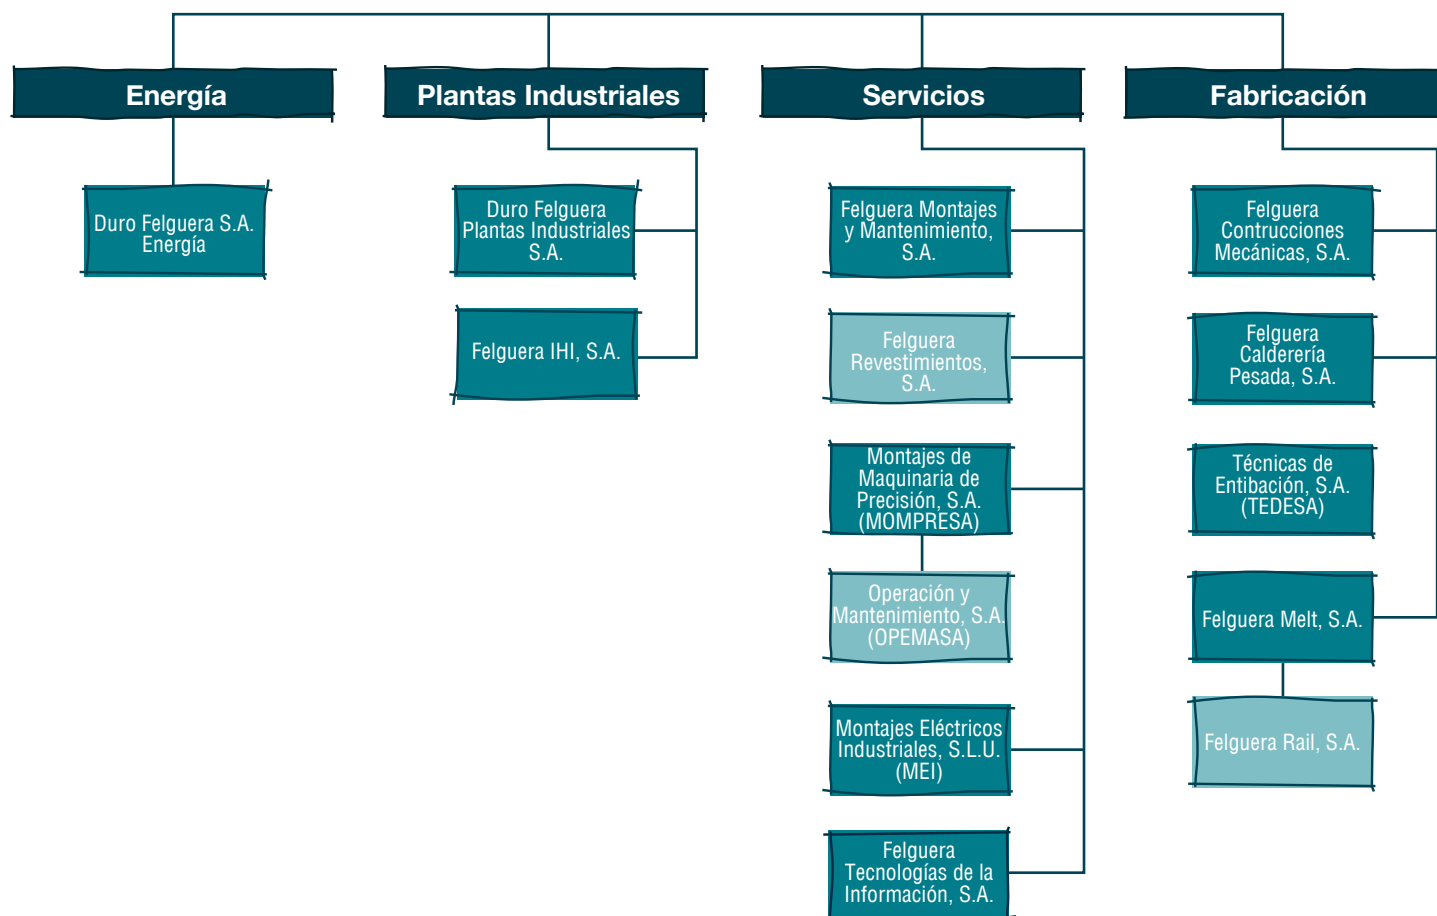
Energía

Duro Felguera S.A. Energía

Plantas Industriales

Duro Felguera Plantas Industriales S.A.

Felguera IHI, S.A.

Servicios

Felguera Montajes y Mantenimiento, S.A.

Felguera Revestimientos, S.A.

Montajes de Maquinaria de Precisión, S.A. (MOMPRESA)

Operación y Mantenimiento, S.A. (OPEMASA)

Montajes Eléctricos Industriales, S.L.U. (MEI)

Felguera Tecnologías de la Información, S.A.

Fabricación

Felguera Contrucciones Mecánicas, S.A.

Felguera Calderería Pesada, S.A.

Técnicas de Entibación, S.A. (TEDESA)

Felguera Melt, S.A.

Felguera Rail, S.A.